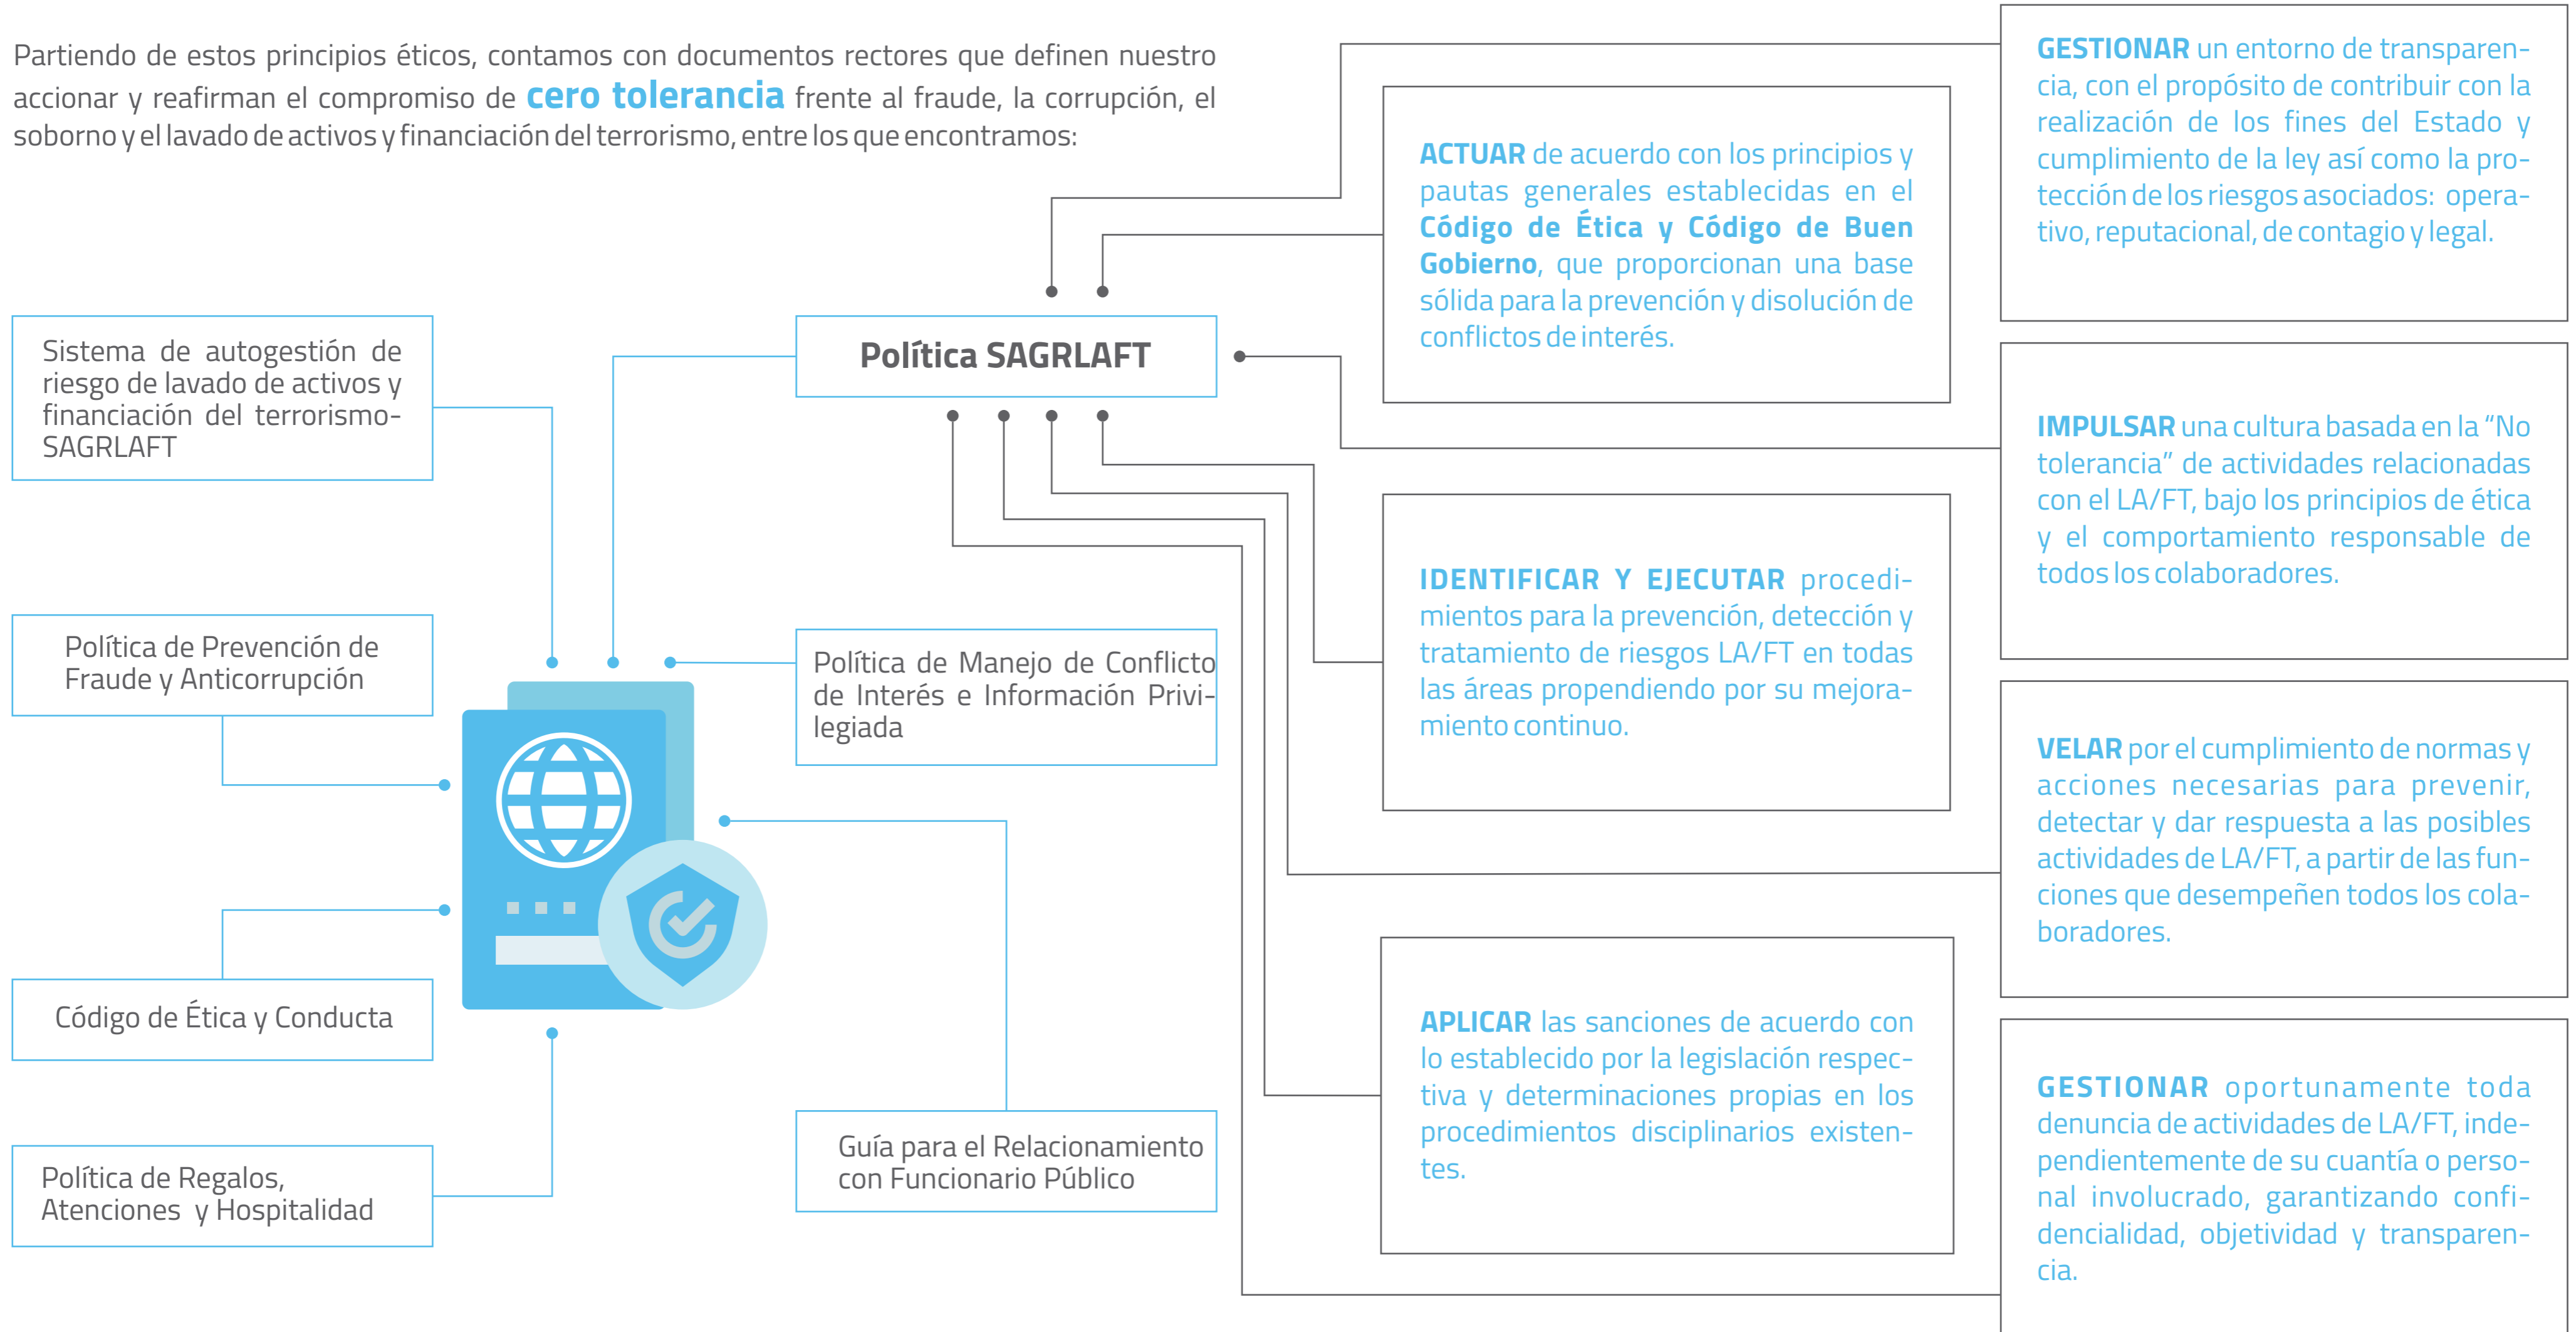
Partiendo de estos principios éticos, contamos con documentos rectores que definen nuestro accionar y reafirman el compromiso de **cero tolerancia** frente al fraude, la corrupción, el soborno y el lavado de activos y financiación del terrorismo, entre los que encontramos:

Política SAGRLAFT

Sistema de autogestión de riesgo de lavado de activos y financiación del terrorismo- SAGRLAFT

Política de Prevención de Fraude y Anticorrupción

Código de Ética y Conducta

Política de Regalos, Atenciones y Hospitalidad

Política de Manejo de Conflicto de Interés e Información Privilegiada

Guía para el Relacionamiento con Funcionario Público

ACTUAR de acuerdo con los principios y pautas generales establecidas en el Código de Ética y Código de Buen Gobierno, que proporcionan una base sólida para la prevención y disolución de conflictos de interés.

IDENTIFICAR Y EJECUTAR procedimientos para la prevención, detección y tratamiento de riesgos LA/FT en todas las áreas propendiendo por su mejoramiento continuo.

APLICAR las sanciones de acuerdo con lo establecido por la legislación respectiva y determinaciones propias en los procedimientos disciplinarios existentes.

GESTIONAR un entorno de transparencia, con el propósito de contribuir con la realización de los fines del Estado y cumplimiento de la ley así como la protección de los riesgos asociados: operativo, reputacional, de contagio y legal.

IMPULSAR una cultura basada en la "No tolerancia" de actividades relacionadas con el LA/FT, bajo los principios de ética y el comportamiento responsable de todos los colaboradores.

VELAR por el cumplimiento de normas y acciones necesarias para prevenir, detectar y dar respuesta a las posibles actividades de LA/FT, a partir de las funciones que desempeñen todos los colaboradores.

GESTIONAR oportunamente toda denuncia de actividades de LA/FT, independientemente de su cuantía o personal involucrado, garantizando confidencialidad, objetividad y transparencia.